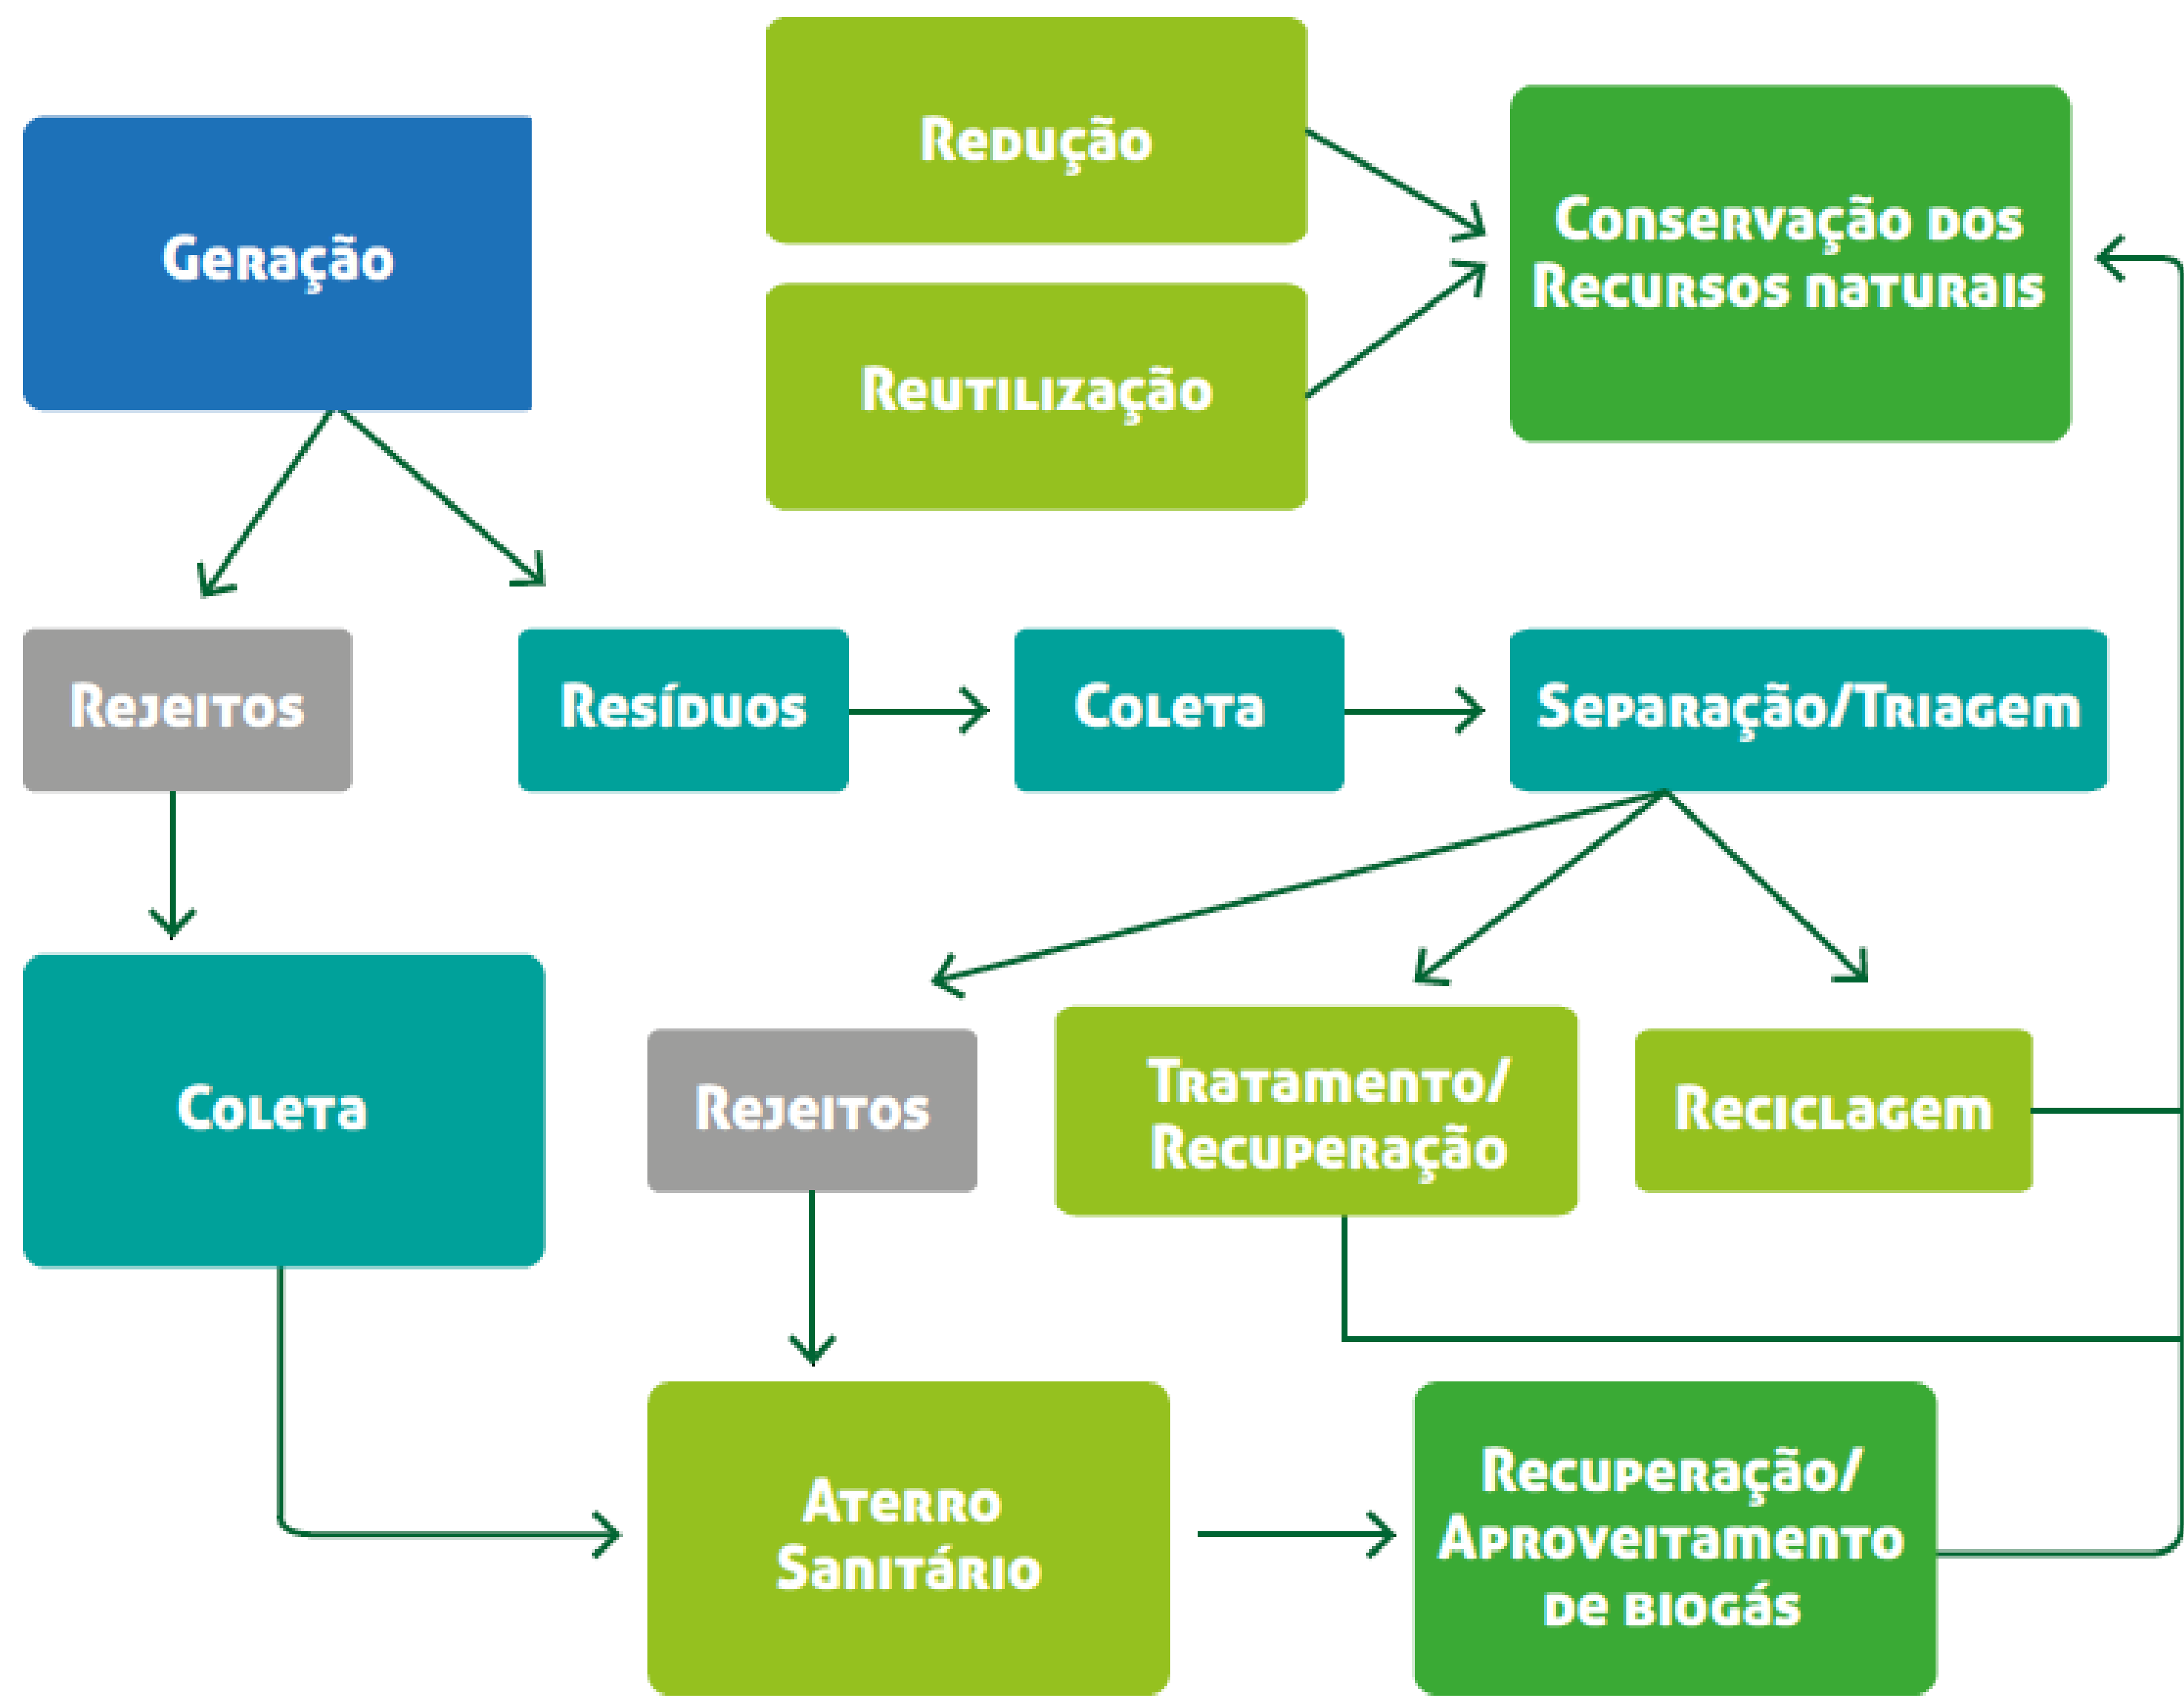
Redução

Reutilização

Conservação dos Recursos naturais

Geração

Rejeitos

Resíduos

Coleta

Separação/Triagem

Coleta

Rejeitos

Tratamento/ Recuperação

Reciclagem

Aterro Sanitário

Recuperação/ Aproveitamento de biogás